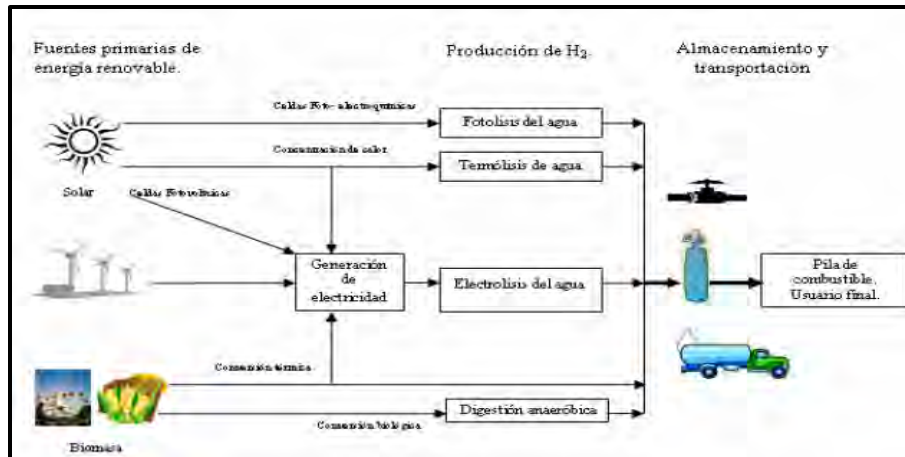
Fuentes primarias de energía renovable.

Producción de $H_2$.

Almacenamiento y transportación

Celdas Foto- electroquímicas

Fotolisis del agua

Concentración de solar

Termólisis de agua

Solar

Celdas Fotovoltaicas

Generación de electricidad

Electrolisis del agua

Pila de combustible. Usuario final.

Conversión térmica

Digestión anaeróbica

Conversión biológica

Biomasa